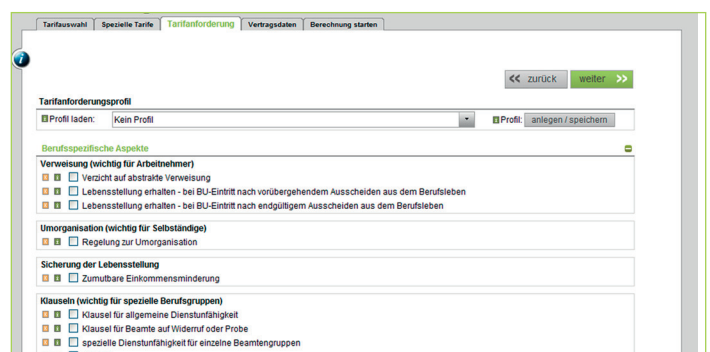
Tarifauswahl | Spezielle Tarife | Tarifanforderung | Vertragsdaten | Berechnung starten

<< zurück | weiter >>

Tarifanforderungsprofil

Profil laden: Kein Profil

Profil: anlegen / speichern

Berufsspezifische Aspekte

Verweisung (wichtig für Arbeitnehmer)
Verzicht auf abstrakte Verweisung
Lebensstellung erhalten - bei BU-Eintritt nach vorübergehendem Ausscheiden aus dem Berufsleben
Lebensstellung erhalten - bei BU-Eintritt nach endgültigem Ausscheiden aus dem Berufsleben

Umorganisation (wichtig für Selbständige)
Regelung zur Umorganisation

Sicherung der Lebensstellung
Zumutbare Einkommensminderung

Klauseln (wichtig für spezielle Berufsgruppen)
Klausel für allgemeine Dienstunfähigkeit
Klausel für Beamte auf Widerruf oder Probe
spezielle Dienstunfähigkeit für einzelne Beamtengruppen